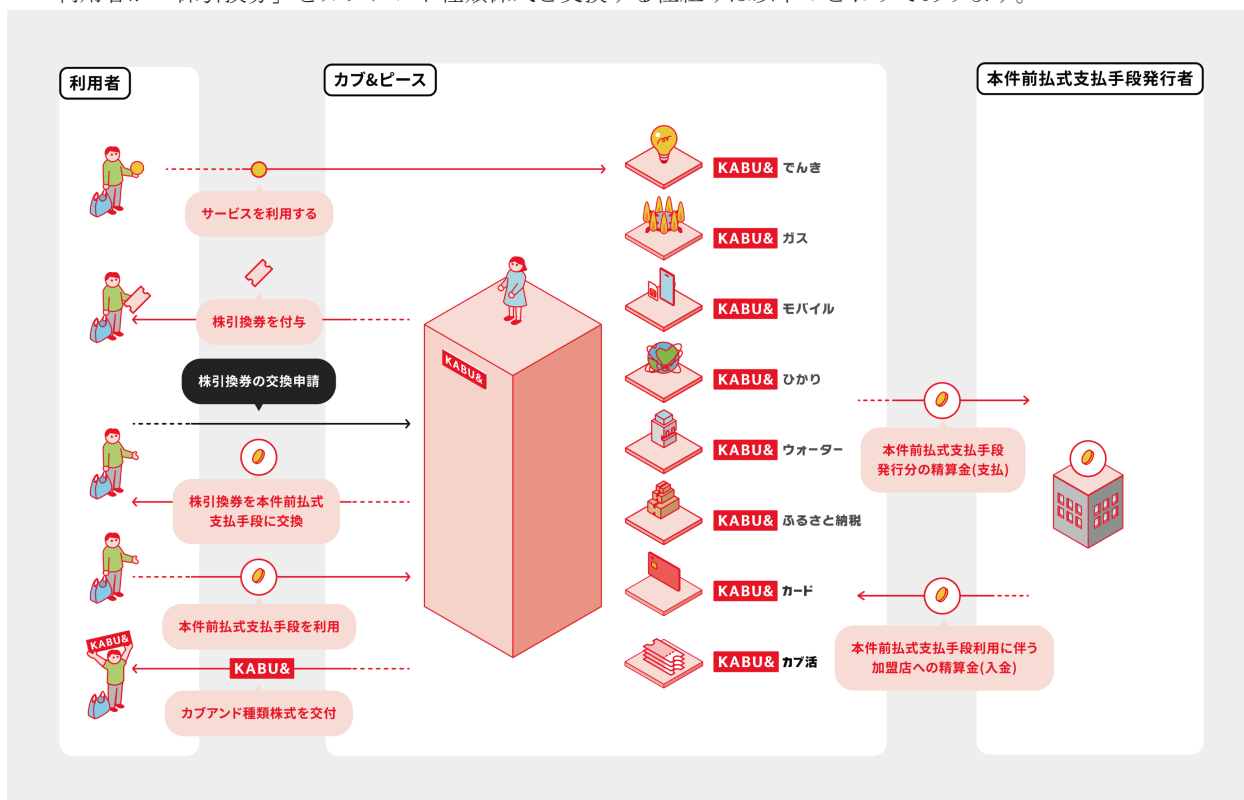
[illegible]

利用者

カブ&ピース

本件前払式支払手段発行者

サービスを利用する

株引換券を付与

株引換券の交換申請

株引換券を本件前払式支払手段に交換

本件前払式支払手段を利用

KABU&

KABU&

カブアンド種類株式を交付

KABU&

KABU& でんき

KABU& ガス

KABU& モバイル

KABU& ひかり

KABU& ウォーター

KABU& ふるさと納税

KABU& カード

KABU& カブ活

本件前払式支払手段発行分の精算金(支払)

本件前払式支払手段利用に伴う加盟店への精算金(入金)